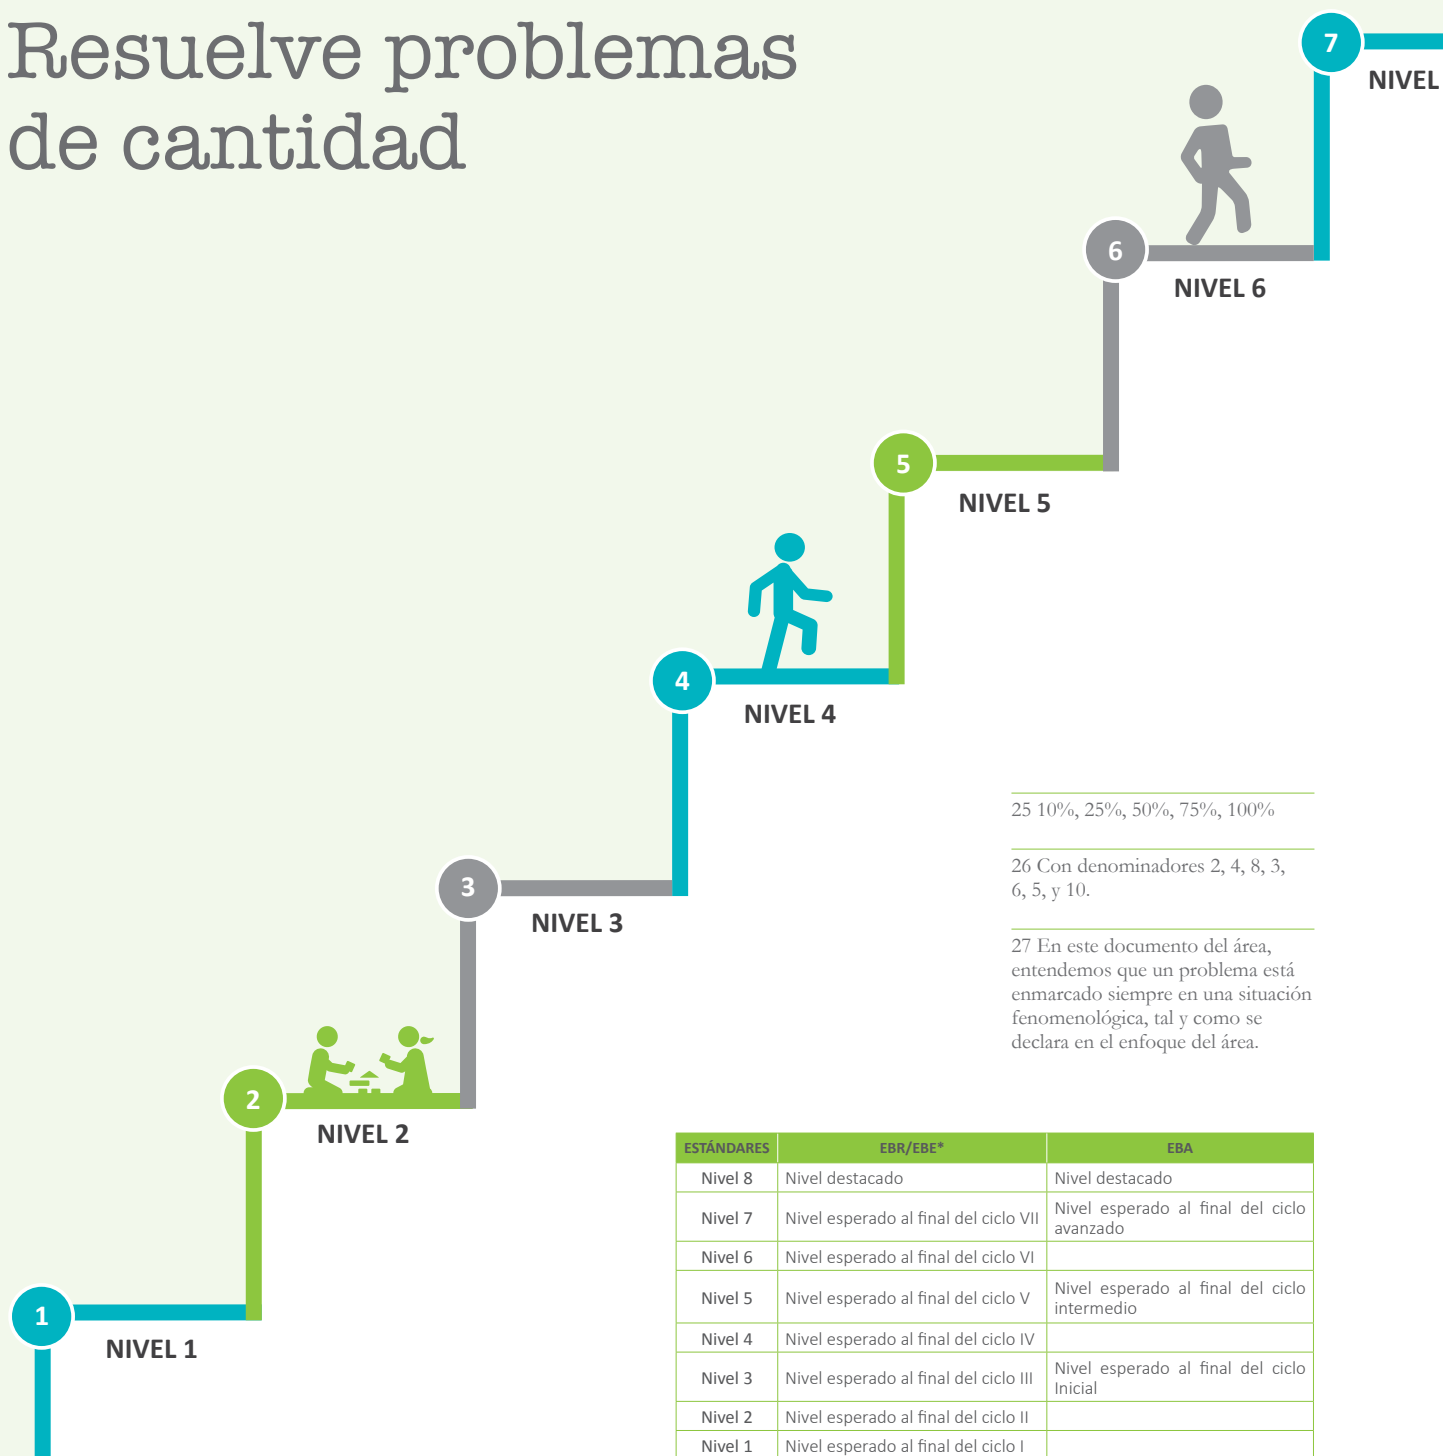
Resuelve problemas de cantidad

7
NIVEL

6
NIVEL 6

5
NIVEL 5

4
NIVEL 4

3
NIVEL 3

2
NIVEL 2

1
NIVEL 1

25 10%, 25%, 50%, 75%, 100%

26 Con denominadores 2, 4, 8, 3, 6, 5, y 10.

27 En este documento del área, entendemos que un problema está enmarcado siempre en una situación fenomenológica, tal y como se declara en el enfoque del área.

| ESTÁNDARES | EBR/EBE* | EBA |
|---|---|---|
| Nivel 8 | Nivel destacado | Nivel destacado |
| Nivel 7 | Nivel esperado al final del ciclo VII | Nivel esperado al final del ciclo avanzado |
| Nivel 6 | Nivel esperado al final del ciclo VI | |
| Nivel 5 | Nivel esperado al final del ciclo V | Nivel esperado al final del ciclo intermedio |
| Nivel 4 | Nivel esperado al final del ciclo IV | |
| Nivel 3 | Nivel esperado al final del ciclo III | Nivel esperado al final del ciclo Inicial |
| Nivel 2 | Nivel esperado al final del ciclo II | |
| Nivel 1 | Nivel esperado al final del ciclo I | |